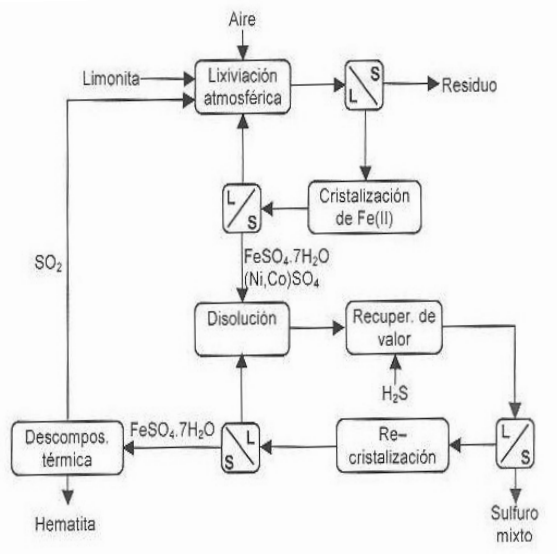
Aire

Limonita

Lixiviación atmosférica

L S

Residuo

Cristalización de Fe(II)

L S

$SO_2$

$FeSO_4.7H_2O$
$(Ni,Co)SO_4$

Disolución

Recuper. de valor

$H_2S$

Descompos. térmica

$FeSO_4.7H_2O$

S L

Re-cristalización

L S

Hematita

Sulfuro mixto